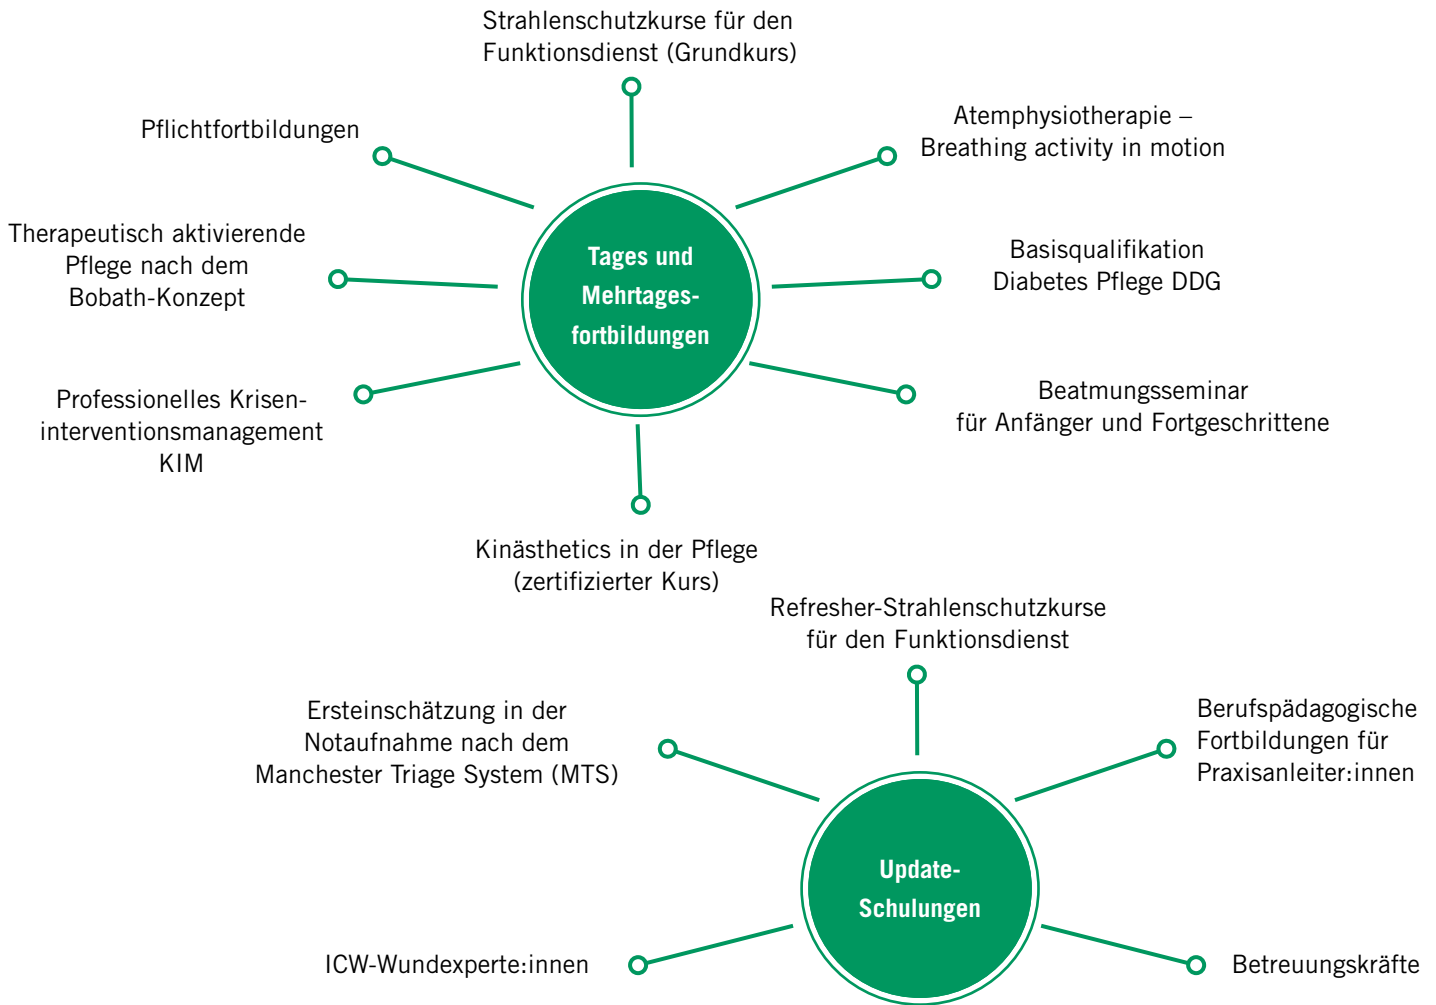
Strahlenschutzkurse für den Funktionsdienst (Grundkurs)

Pflichtfortbildungen

Atemphysiotherapie – Breathing activity in motion

Therapeutisch aktivierende Pflege nach dem Bobath-Konzept

Tages und Mehrtagesfortbildungen

Basisqualifikation Diabetes Pflege DDG

Professionelles Kriseninterventionsmanagement KIM

Beatmungsseminar für Anfänger und Fortgeschrittene

Kinästhetics in der Pflege (zertifizierter Kurs)

Refresher-Strahlenschutzkurse für den Funktionsdienst

Ersteinschätzung in der Notaufnahme nach dem Manchester Triage System (MTS)

Berufspädagogische Fortbildungen für Praxisanleiter:innen

Update-Schulungen

ICW-Wundexperte:innen

Betreuungskräfte